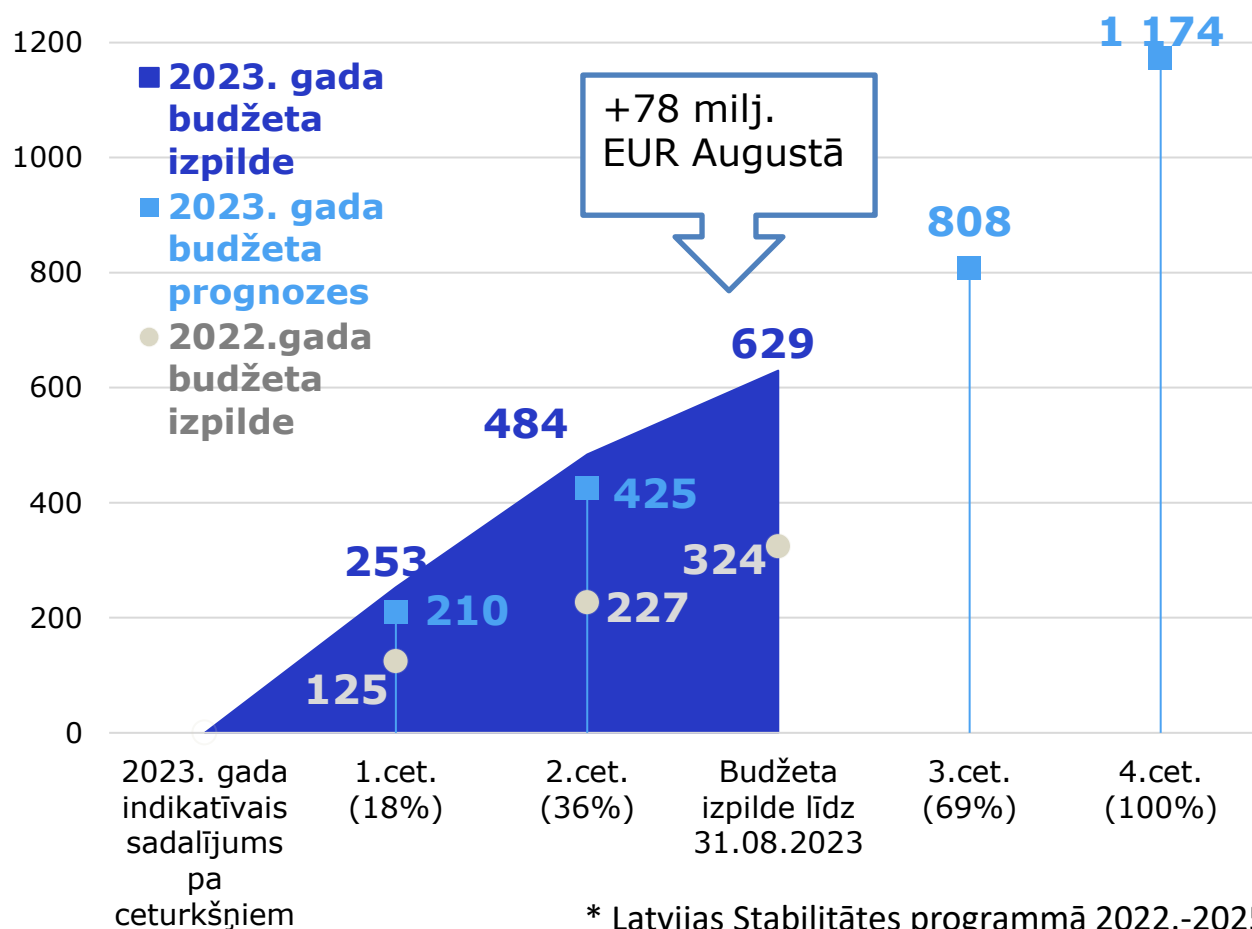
1200
1000
800
600
400
200
0

2023. gada budžeta izpilde
2023. gada budžeta prognozes
2022.gada budžeta izpilde

+78 milj. EUR Augustā

1 174
808
629
484
425
324
253
210
227
125

2023. gada indikatīvais sadalījums pa ceturkšņiem
1.cet. (18%)
2.cet. (36%)
Budžeta izpilde līdz 31.08.2023
3.cet. (69%)
4.cet. (100%)

* Latvijas Stabilitātes programmā 2022.-202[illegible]